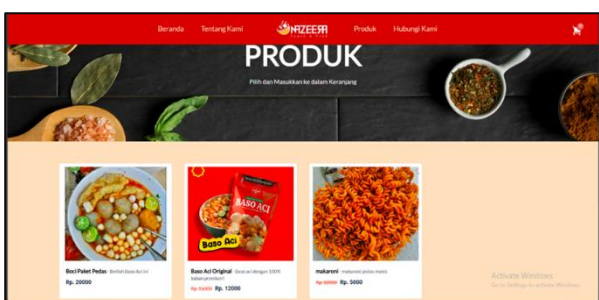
Beranda Tentang Kami NAZEERA Produk Hubungi Kami

PRODUK

Pilih dan Masukkan ke dalam Keranjang

BASO ACI

Baso Aci

Boci Paket Pedas Berbahan Baso Aci Asli
Rp. 20000

Baso Aci Original Baso aci dengan 100% bahan premium!
Rp. 15000 Rp. 12000

makaroni makaroni pedas manis
Rp. 10000 Rp. 5000

Activate Windows
Go to Settings to activate Windows.